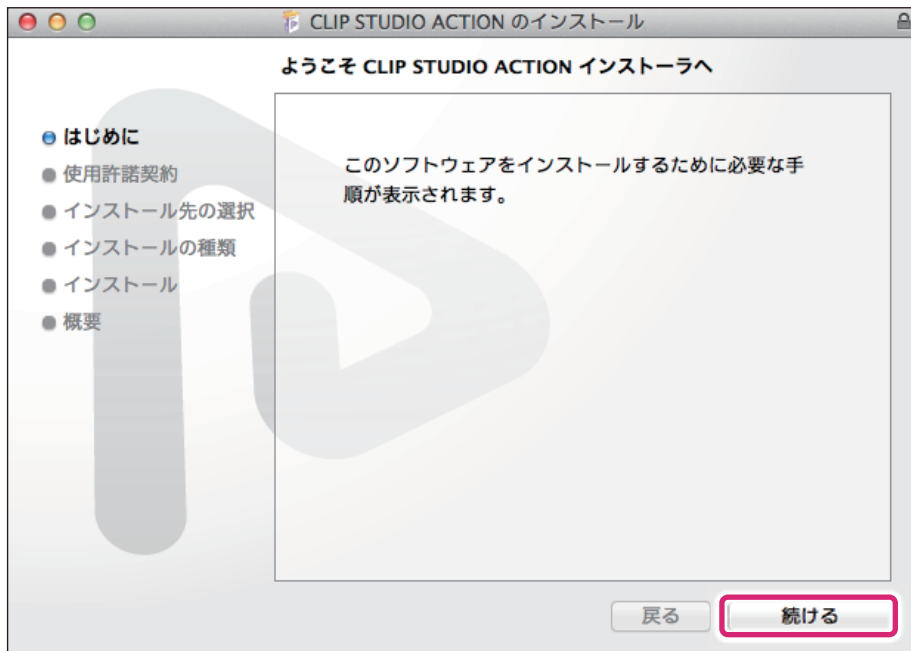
CLIP STUDIO ACTION のインストール

ようこそ CLIP STUDIO ACTION インストーラへ

はじめに
使用許諾契約
インストール先の選択
インストールの種類
インストール
概要

このソフトウェアをインストールするために必要な手順が表示されます。

戻る
続ける